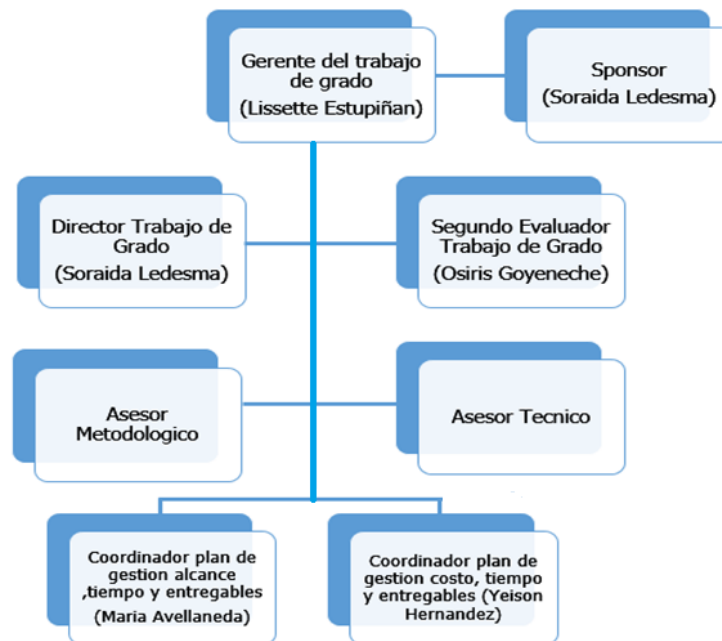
Gerente del trabajo de grado
(Lissette Estupiñan)

Sponsor
(Soraida Ledesma)

Director Trabajo de Grado
(Soraida Ledesma)

Segundo Evaluador Trabajo de Grado
(Osiris Goyeneche)

Asesor Metodologico

Asesor Tecnico

Coordinador plan de gestion alcance ,tiempo y entregables
(Maria Avellaneda)

Coordinador plan de gestion costo, tiempo y entregables (Yeison Hernandez)